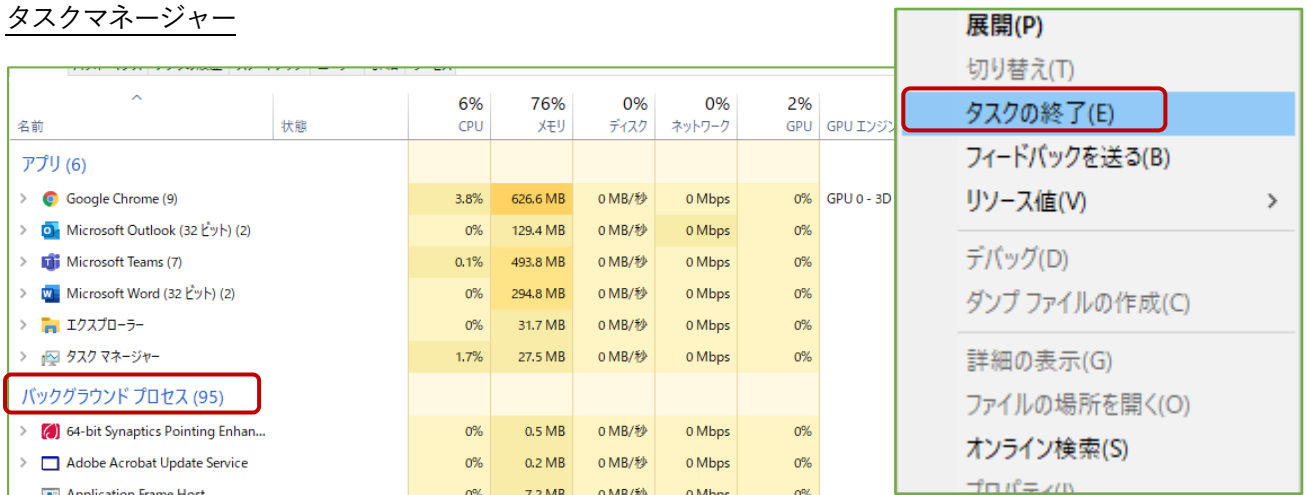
タスクマネージャー

| 名前 | 状態 | 6% CPU | 76% メモリ | 0% ディスク | 0% ネットワーク | 2% GPU | GPU エンジン |
|---|---|---|---|---|---|---|---|
| アプリ (6) | | | | | | | |
| Google Chrome (9) | | 3.8% | 626.6 MB | 0 MB/秒 | 0 Mbps | 0% | GPU 0 - 3D |
| Microsoft Outlook (32 ビット) (2) | | 0% | 129.4 MB | 0 MB/秒 | 0 Mbps | 0% | |
| Microsoft Teams (7) | | 0.1% | 493.8 MB | 0 MB/秒 | 0 Mbps | 0% | |
| Microsoft Word (32 ビット) (2) | | 0% | 294.8 MB | 0 MB/秒 | 0 Mbps | 0% | |
| エクスプローラー | | 0% | 31.7 MB | 0 MB/秒 | 0 Mbps | 0% | |
| タスク マネージャー | | 1.7% | 27.5 MB | 0 MB/秒 | 0 Mbps | 0% | |
| バックグラウンド プロセス (95) | | | | | | | |
| 64-bit Synaptics Pointing Enhan... | | 0% | 0.5 MB | 0 MB/秒 | 0 Mbps | 0% | |
| Adobe Acrobat Update Service | | 0% | 0.2 MB | 0 MB/秒 | 0 Mbps | 0% | |
| Application Frame Host | | 0% | 7.2 MB | 0 MB/秒 | 0 Mbps | 0% | |

展開(P)
切り替え(T)
タスクの終了(E)
フィードバックを送る(B)
リソース値(V) >
デバッグ(D)
ダンプ ファイルの作成(C)
詳細の表示(G)
ファイルの場所を開く(O)
オンライン検索(S)
プロパティ(I)